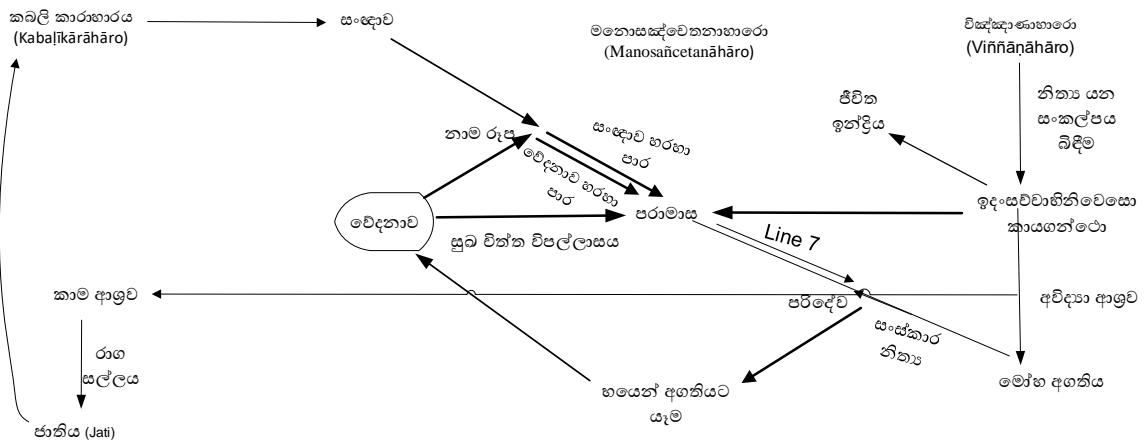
කබලී කාරාහාරය (Kabaḷīkārāhāro)

සංඥාව

මනොසඤ්චෙතනාහාරො (Manosañcetanāhāro)

විඤ්ඤාණාහාරො (Viññāṇāhāro)

නිත්‍ය යන සංකල්පය බිඳීම

ජීවිත ඉන්ද්‍රිය

නාම රූප

සංඥාව හරහා පාර

වේදනාව හරහා පාර

වේදනාව

පරාමාස

ඉදංසච්චාභිනිවෙසො කායගන්ථො

සුඛ චිත්ත විපල්ලාසය

Line 7

කාම ආශ්‍රව

අවිද්‍යා ආශ්‍රව

පරිදේව

රාග සල්ලය

සංස්කාර නිත්‍ය

භයෙන් අගතියට යෑම

මෝහ අගතිය

ජාතිය (Jati)